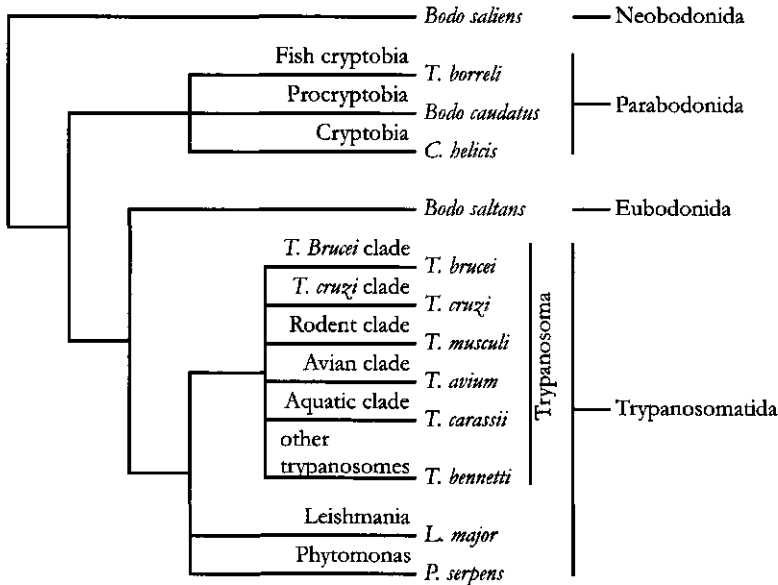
Bodo saliens — Neobodonida

Fish cryptobia
T. borreli
Procryptobia
Bodo caudatus
Cryptobia
C. helicis
Parabodonida

Bodo saltans — Eubodonida

T. Brucei clade
T. brucei
T. cruzi clade
T. cruzi
Rodent clade
T. musculi
Avian clade
T. avium
Aquatic clade
T. carassii
other trypanosomes
T. bennetti
Trypanosoma

Leishmania
L. major
Phytomonas
P. serpens
Trypanosomatida